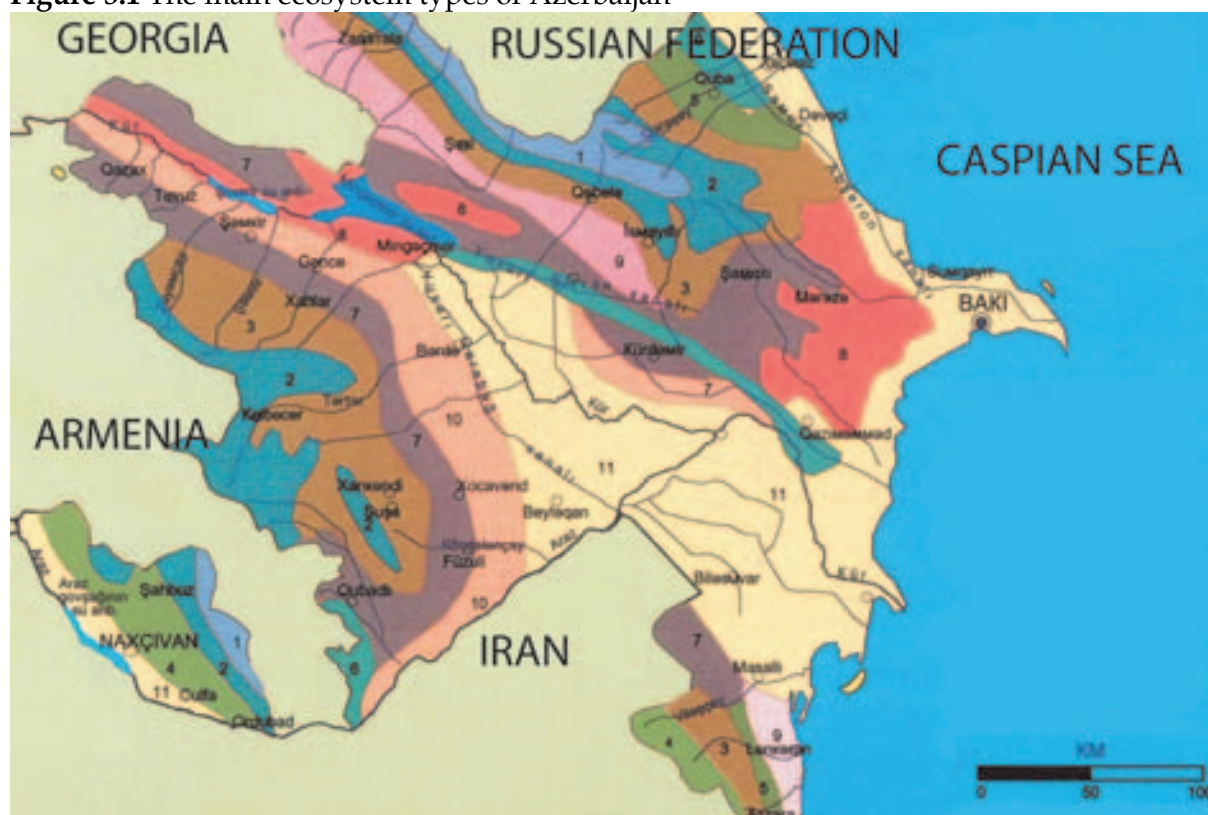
Figure 3.1 The main ecosystem types of Azerbaijan

GEORGIA

RUSSIAN FEDERATION

CASPIAN SEA

Zaqatala

Quba

Dəvəçi

Şəki

1

2

7

Qax

Qəbələ

İsmayıllı

6

Tovuz

Şəmkir

8

Mingəçevir

Gəncə

9

3

Şamaxı

Sumqayıt

Maraza

BAKI

Xanlar

7

3

8

Bərdə

Kürdəmir

2

7

Kəlbəcər

Tərtər

ARMENIA

7

10

Salyan

11

11

Xankəndi

Şuşa

2

Xocavənd

Beyləqan

Füzuli

Şahbuz

Qubadlı

10

Biləsuvar

NAXÇIVAN

1

2

4

11

Culfa

Ordubad

6

IRAN

7

Masallı

9

4

3

Lənkəran

5

KM

0

50

100